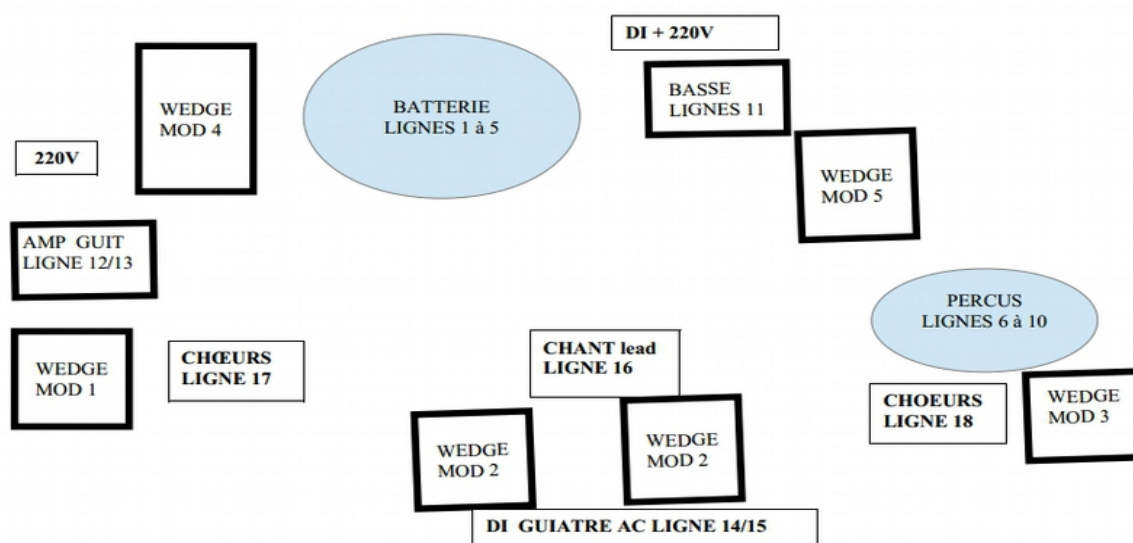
DI + 220V

WEDGE
MOD 4

BATTERIE
LIGNES 1 à 5

BASSE
LIGNES 11

220V

WEDGE
MOD 5

AMP GUIT
LIGNE 12/13

PERCUS
LIGNES 6 à 10

WEDGE
MOD 1

CHŒURS
LIGNE 17

CHANT lead
LIGNE 16

CHOEURS
LIGNE 18

WEDGE
MOD 3

WEDGE
MOD 2

WEDGE
MOD 2

DI GUIATRE AC LIGNE 14/15